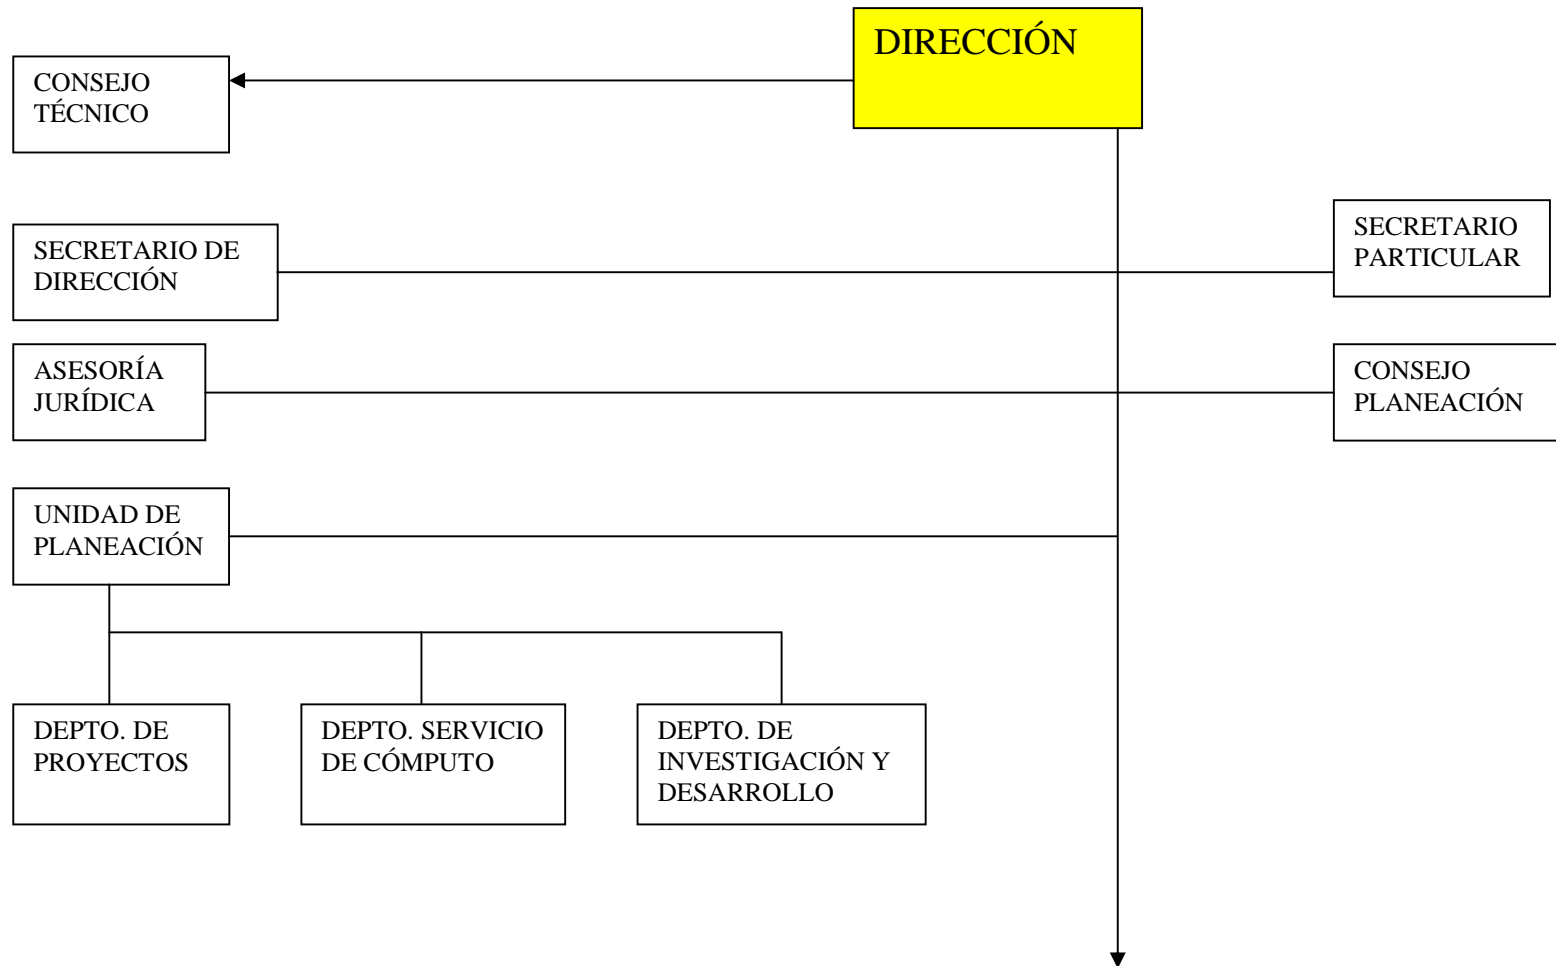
DIRECCIÓN

CONSEJO TÉCNICO

SECRETARIO DE DIRECCIÓN

SECRETARIO PARTICULAR

ASESORÍA JURÍDICA

CONSEJO PLANEACIÓN

UNIDAD DE PLANEACIÓN

DEPTO. DE PROYECTOS

DEPTO. SERVICIO DE CÓMPUTO

DEPTO. DE INVESTIGACIÓN Y DESARROLLO